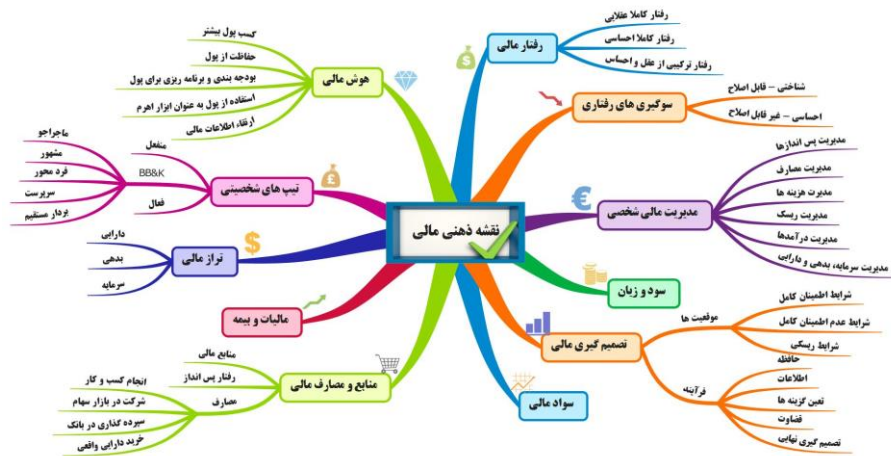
نقشه ذهنی مالی

رفتار مالی
رفتار کاملا عقلایی
رفتار کاملا احساسی
رفتار ترکیبی از عقل و احساس

سوگیری های رفتاری
شناختی – قابل اصلاح
احساسی – غیر قابل اصلاح

مدیریت مالی شخصی
مدیریت پس اندازها
مدیریت مصارف
مدیریت هزینه ها
مدیریت ریسک
مدیریت درآمدها
مدیریت سرمایه، بدهی و دارایی

سود و زیان

تصمیم گیری مالی
موقعیت ها
شرایط اطمینان کامل
شرایط عدم اطمینان کامل
شرایط ریسکی
فرآیند
حافظه
اطلاعات
تعین گزینه ها
قضاوت
تصمیم گیری نهایی

سواد مالی

منابع و مصارف مالی
منابع مالی
رفتار پس انداز
مصارف
انجام کسب و کار
شرکت در بازار سهام
سپرده گذاری در بانک
خرید دارایی واقعی

مالیات و بیمه

تراز مالی
دارایی
بدهی
سرمایه

تیپ های شخصیتی
منفعل
BB&K
فعال
ماجراجو
مشهور
فرد محور
سرپرست
بردار مستقیم

هوش مالی
کسب پول بیشتر
حفاظت از پول
بودجه بندی و برنامه ریزی برای پول
استفاده از پول به عنوان ابزار اهرم
ارتقاء اطلاعات مالی